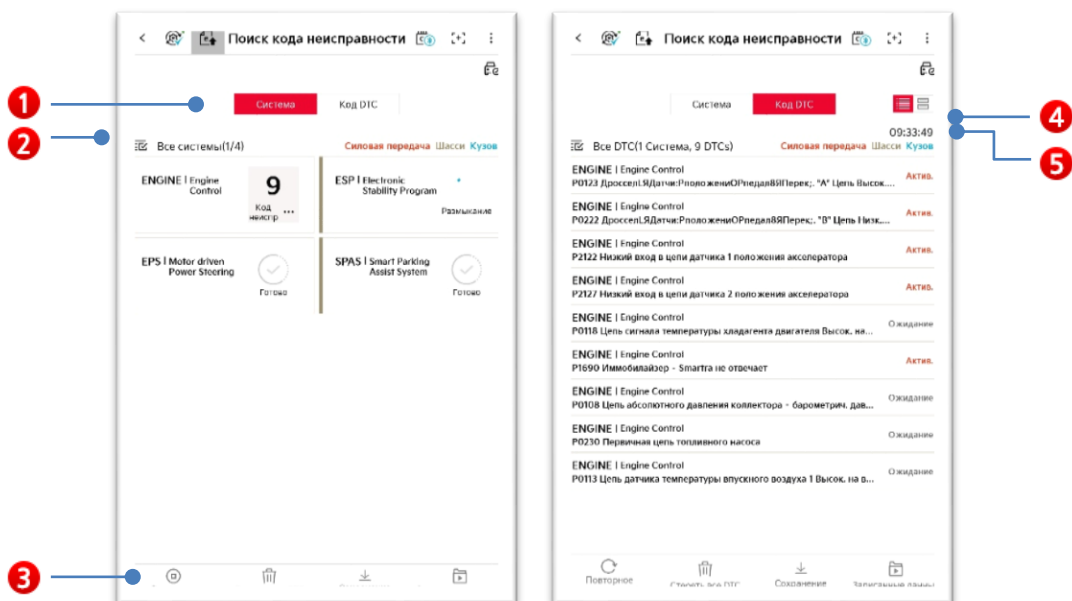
Поиск кода неисправности

Система Код DTC

Все системы(1/4) Силовая передача Шасси Кузов

ENGINE | Engine Control 9 Код неиспр

ESP | Electronic Stability Program Размыкание

EPS | Motor driven Power Steering Готово

SPAS | Smart Parking Assist System Готово

Поиск кода неисправности

Система Код DTC

09:33:49

Все DTC(1 Система, 9 DTCs) Силовая передача Шасси Кузов

ENGINE | Engine Control
P0123 ДроссельЯДатчи:РположениОРпедаляЯПерек;. "A" Цепь Высок... Актив.

ENGINE | Engine Control
P0222 ДроссельЯДатчи:РположениОРпедаляЯПерек;. "B" Цепь Низк... Актив.

ENGINE | Engine Control
P2122 Низкий вход в цепи датчика 1 положения акселератора Актив.

ENGINE | Engine Control
P2127 Низкий вход в цепи датчика 2 положения акселератора Актив.

ENGINE | Engine Control
P0118 Цепь сигнала температуры хладагента двигателя Высок. на... Ожидание

ENGINE | Engine Control
P1690 Иммобилайзер - Smartra не отвечает Актив.

ENGINE | Engine Control
P0108 Цепь абсолютного давления коллектора - барометрич. дав... Ожидание

ENGINE | Engine Control
P0230 Первичная цепь топливного насоса Ожидание

ENGINE | Engine Control
P0113 Цепь датчика температуры впускного воздуха 1 Высок. на в... Ожидание

Повторное Стереть все DTC Сохранение Записанные данные